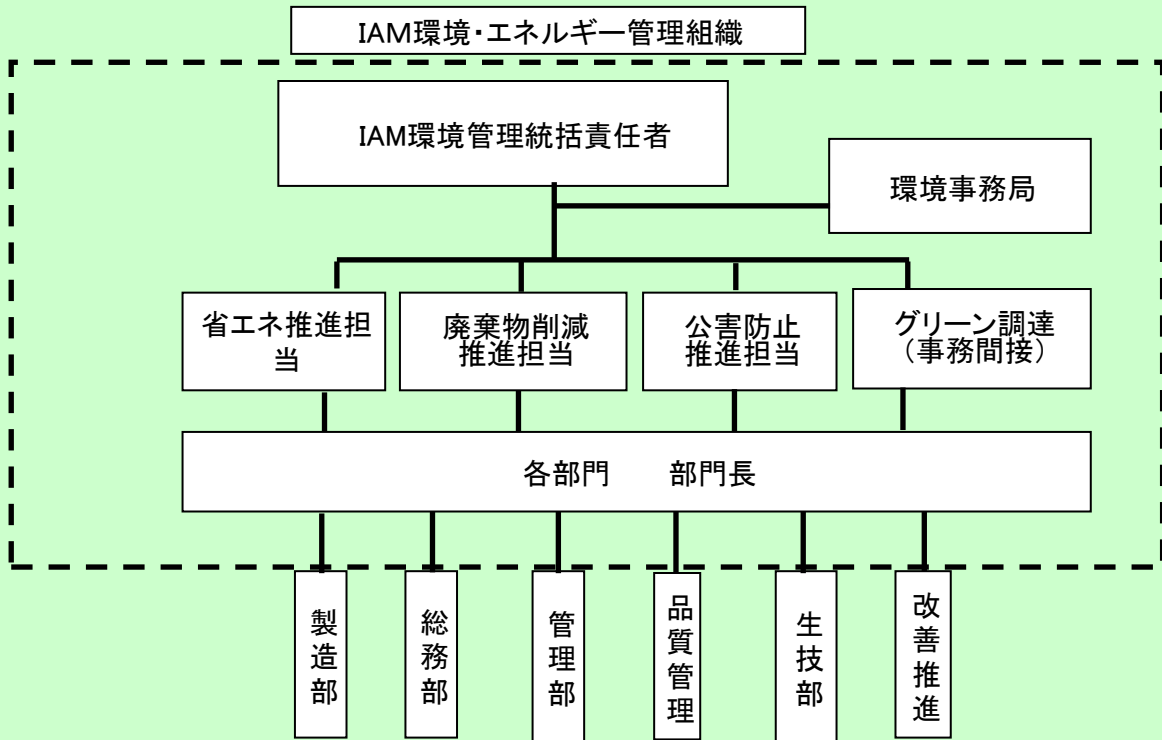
IAM環境・エネルギー管理組織

IAM環境管理統括責任者

環境事務局

省エネ推進担当

廃棄物削減推進担当

公害防止推進担当

グリーン調達（事務間接）

各部門　部門長

製造部

総務部

管理部

品質管理

生技部

改善推進